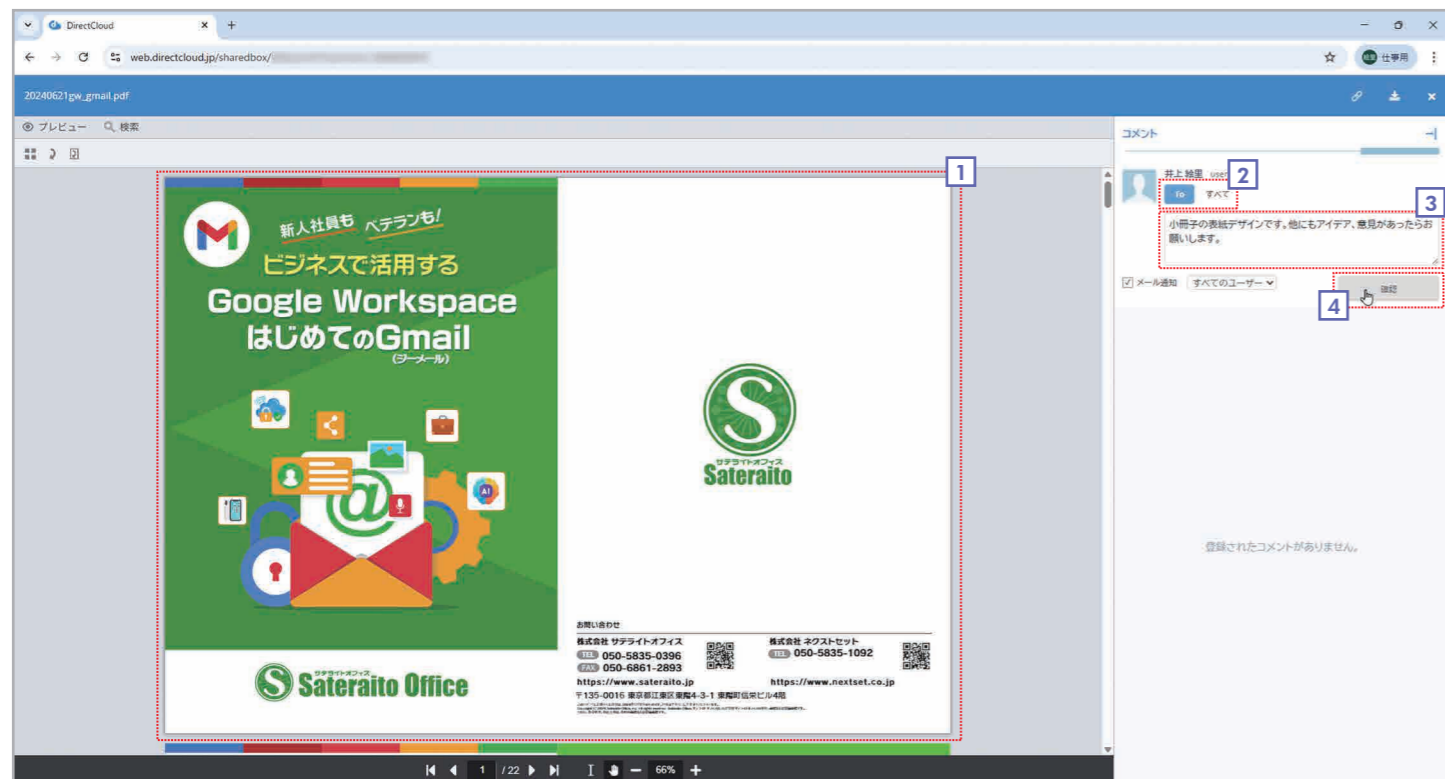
DirectCloud

web.directcloud.jp/sharedbox/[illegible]

仕事用

20240621gw_gmail.pdf

プレビュー 検索

1

新人社員も ベテランも!

ビジネスで活用する

Google Workspace はじめてのGmail (ジーメール)

Sateraito Office

サテライトオフィス Sateraito

お問い合わせ

株式会社 サテライトオフィス

TEL 050-5835-0396

FAX 050-6861-2893

https://www.sateraito.jp

株式会社 ネクストセット

TEL 050-5835-1092

https://www.nextset.co.jp

〒135-0016 東京都江東区東陽4-3-1 東陽町信栄ビル4階

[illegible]

1 /22 66%

コメント

井上 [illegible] user

2

To すべて

3

小冊子の表紙デザインです。他にもアイデア、意見があったらお願いします。

メール通知 すべてのユーザー

4

投稿

登録されたコメントがありません。